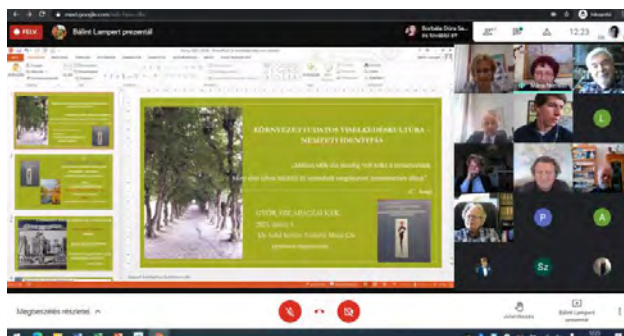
meet.google.com

FELV

Bálint Lampert prezentál

Borbála Dúra Se...

12:23

KÖRNYEZETTUDATOS VISELKEDÉSKULTÚRA – NEMZETI IDENTITÁS

„Milyen szép ez a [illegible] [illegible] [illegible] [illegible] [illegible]”

C. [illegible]

GYŐR, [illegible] KÉK
2021. április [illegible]

L

P

A

Sz

Megbeszélés részletei

Bálint Lampert prezentál